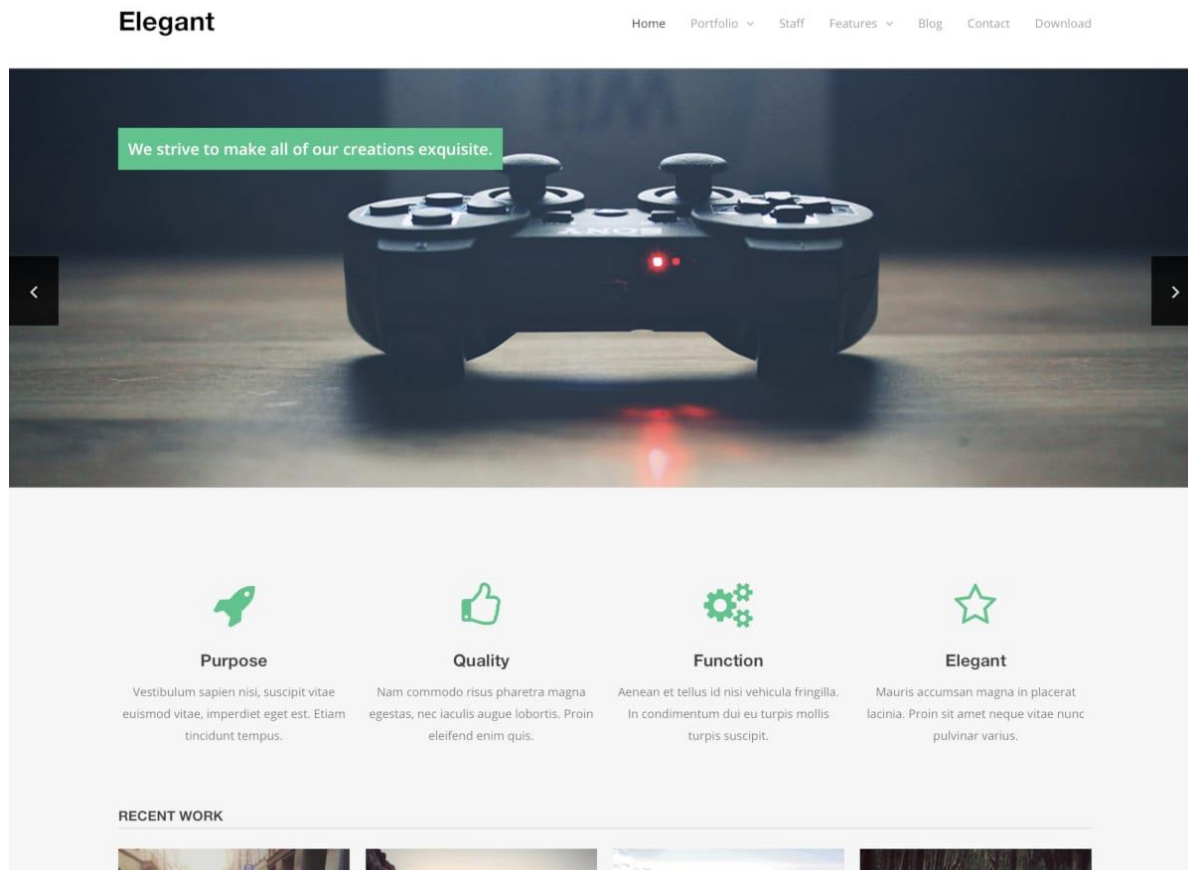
Elegant

Home Portfolio Staff Features Blog Contact Download

We strive to make all of our creations exquisite.

Purpose

Vestibulum sapien nisi, suscipit vitae euismod vitae, imperdiet eget est. Etiam tincidunt tempus.

Quality

Nam commodo risus pharetra magna egestas, nec iaculis augue lobortis. Proin eleifend enim quis.

Function

Aenean et tellus id nisi vehicula fringilla. In condimentum dui eu turpis mollis turpis suscipit.

Elegant

Mauris accumsan magna in placerat lacinia. Proin sit amet neque vitae nunc pulvinar varius.

RECENT WORK